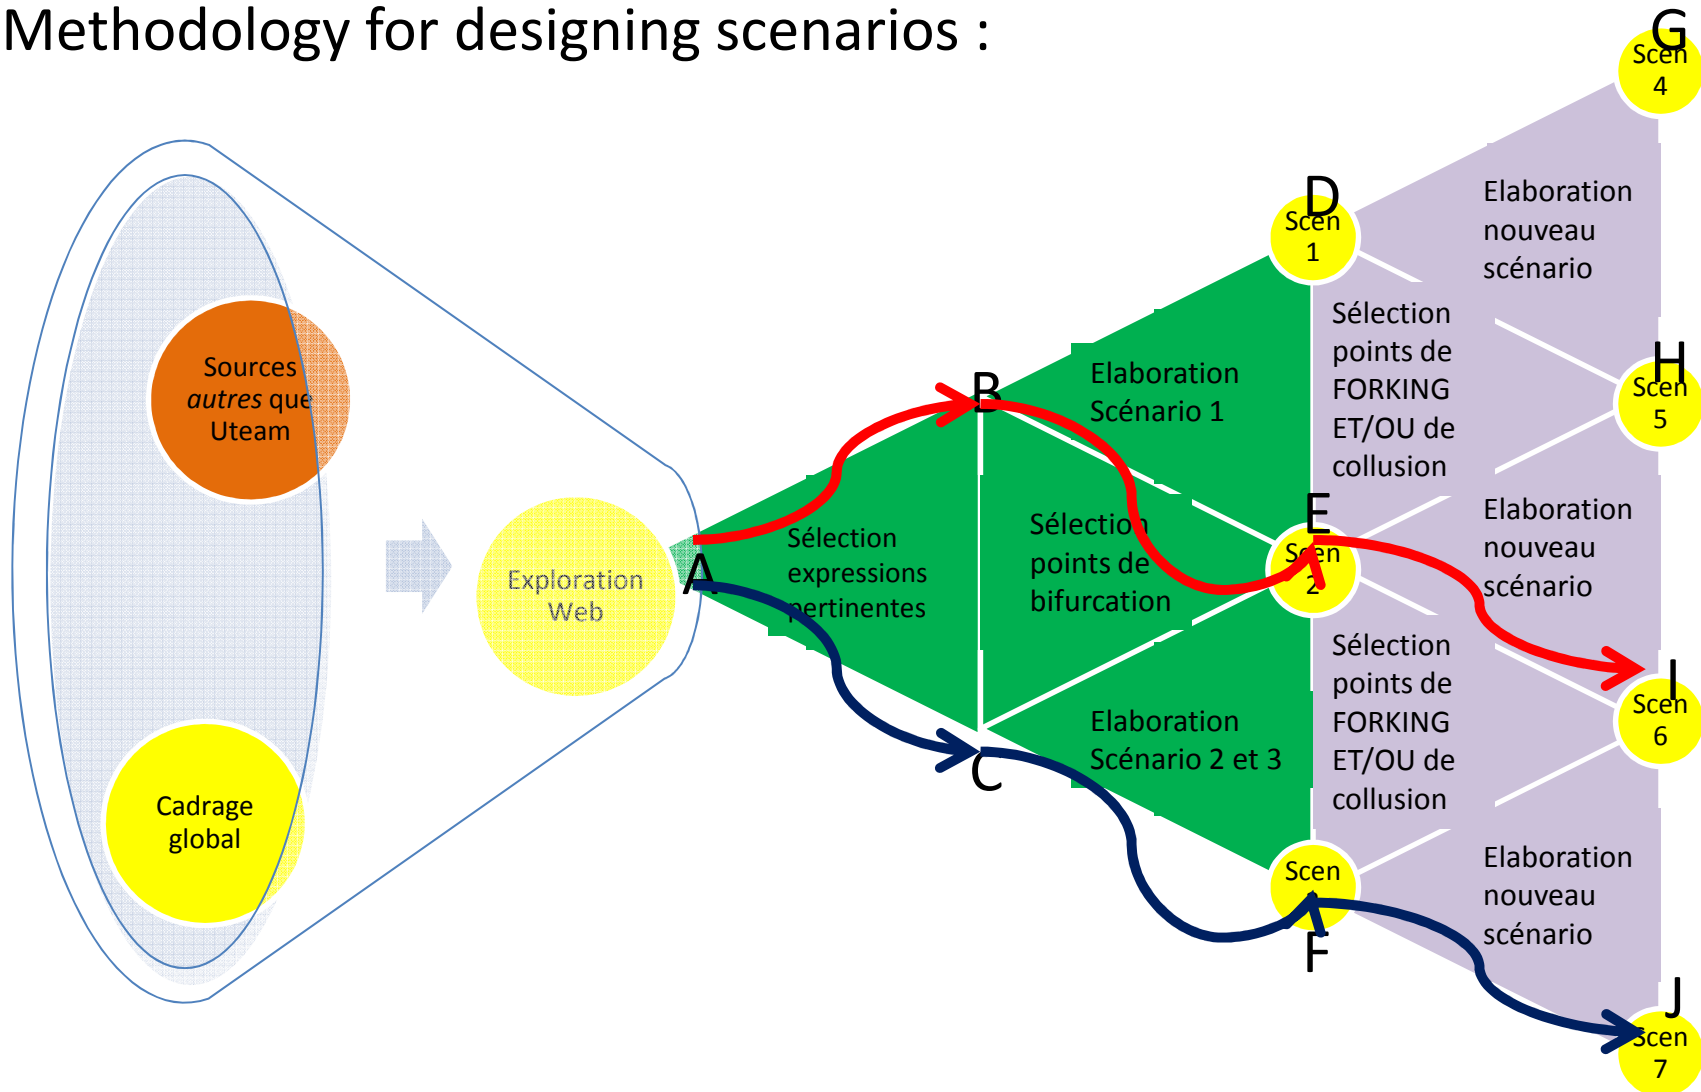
Methodology for designing scenarios :

Sources *autres* que Uteam

Cadrage global

Exploration Web

A

Sélection expressions pertinentes

B

C

Elaboration Scénario 1

Sélection points de bifurcation

Elaboration Scénario 2 et 3

D
Scen 1

E
Scen 2

Scen
F

Sélection points de FORKING ET/OU de collusion

Sélection points de FORKING ET/OU de collusion

Elaboration nouveau scénario

Elaboration nouveau scénario

Elaboration nouveau scénario

G
Scen 4

H
Scen 5

I
Scen 6

J
Scen 7